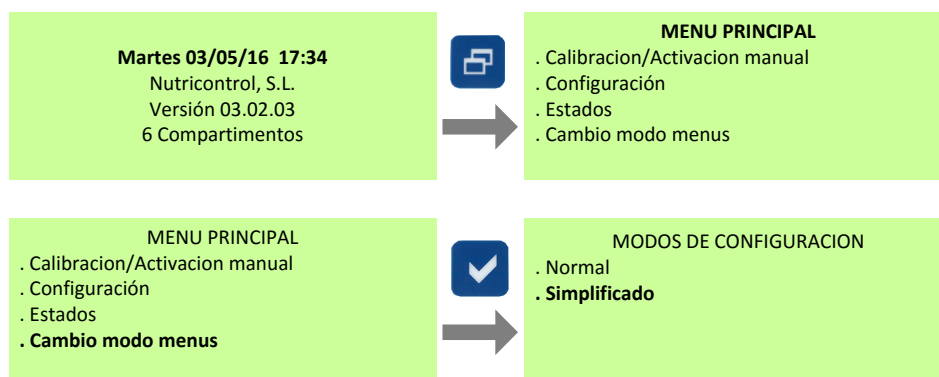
**Martes 03/05/16 17:34**
Nutricontrol, S.L.
Versión 03.02.03
6 Compartimentos

**MENU PRINCIPAL**
. Calibracion/Activacion manual
. Configuración
. Estados
. Cambio modo menus

MENU PRINCIPAL
. Calibracion/Activacion manual
. Configuración
. Estados
**. Cambio modo menus**

MODOS DE CONFIGURACION
. Normal
**. Simplificado**